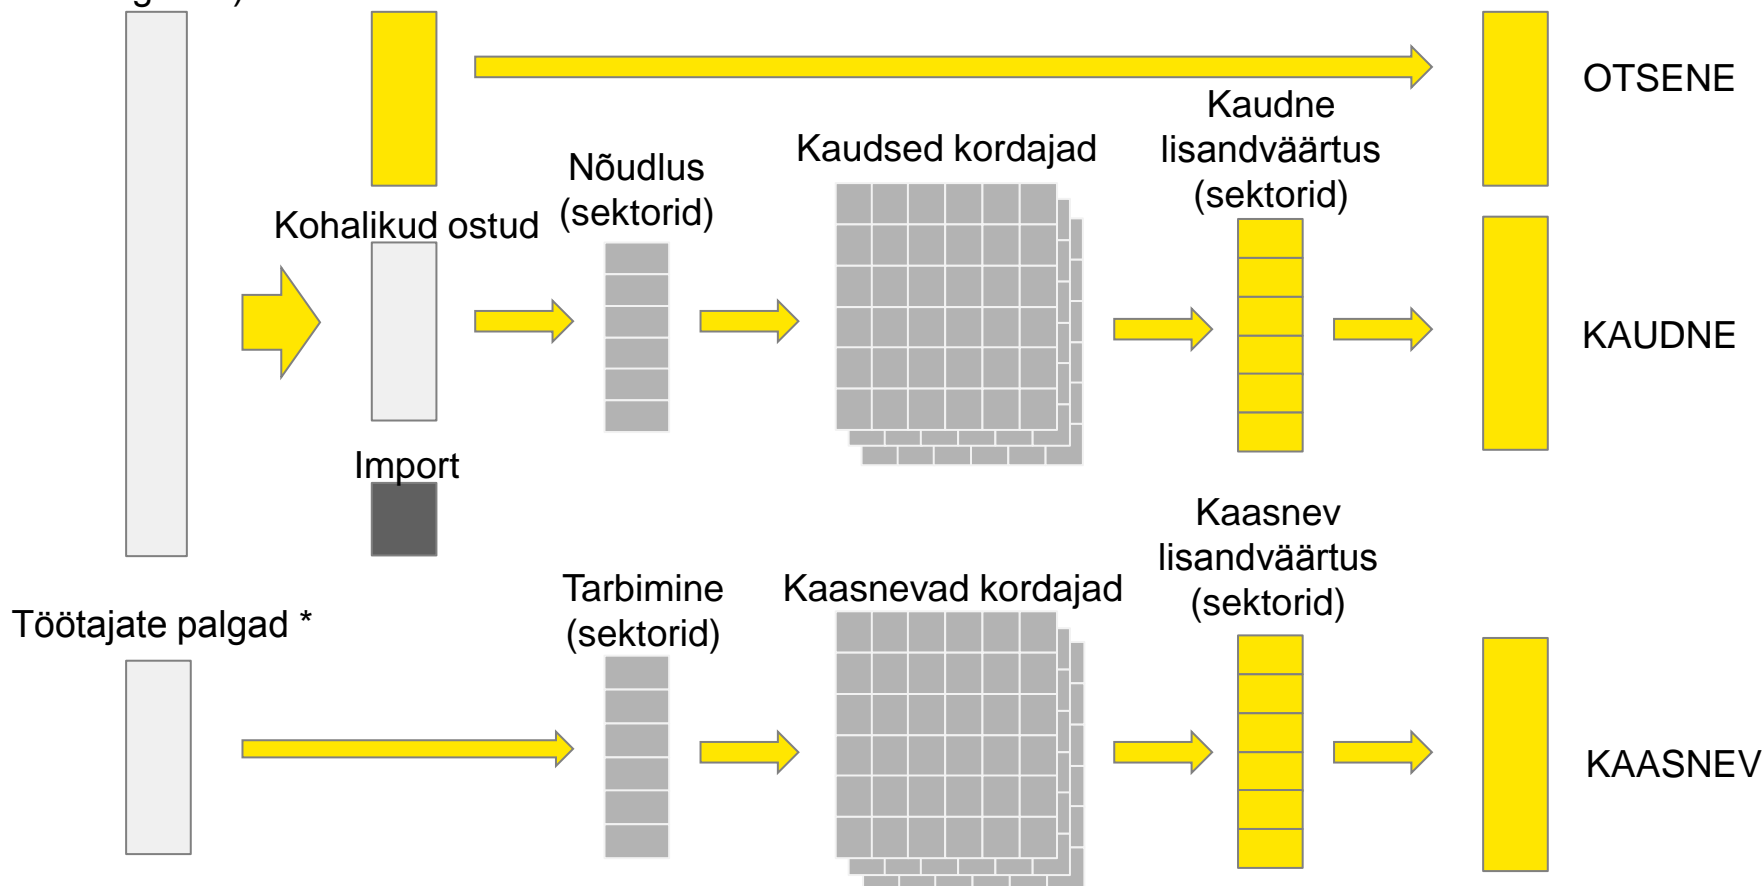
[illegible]

OTSENE

Kaudne lisandväärtus (sektorid)

Kaudsed kordajad

Nõudlus (sektorid)

Kohalikud ostud

KAUDNE

Import

Kaasnev lisandväärtus (sektorid)

Tarbimine (sektorid)

Kaasnevad kordajad

Töötajate palgad *

KAASNEV